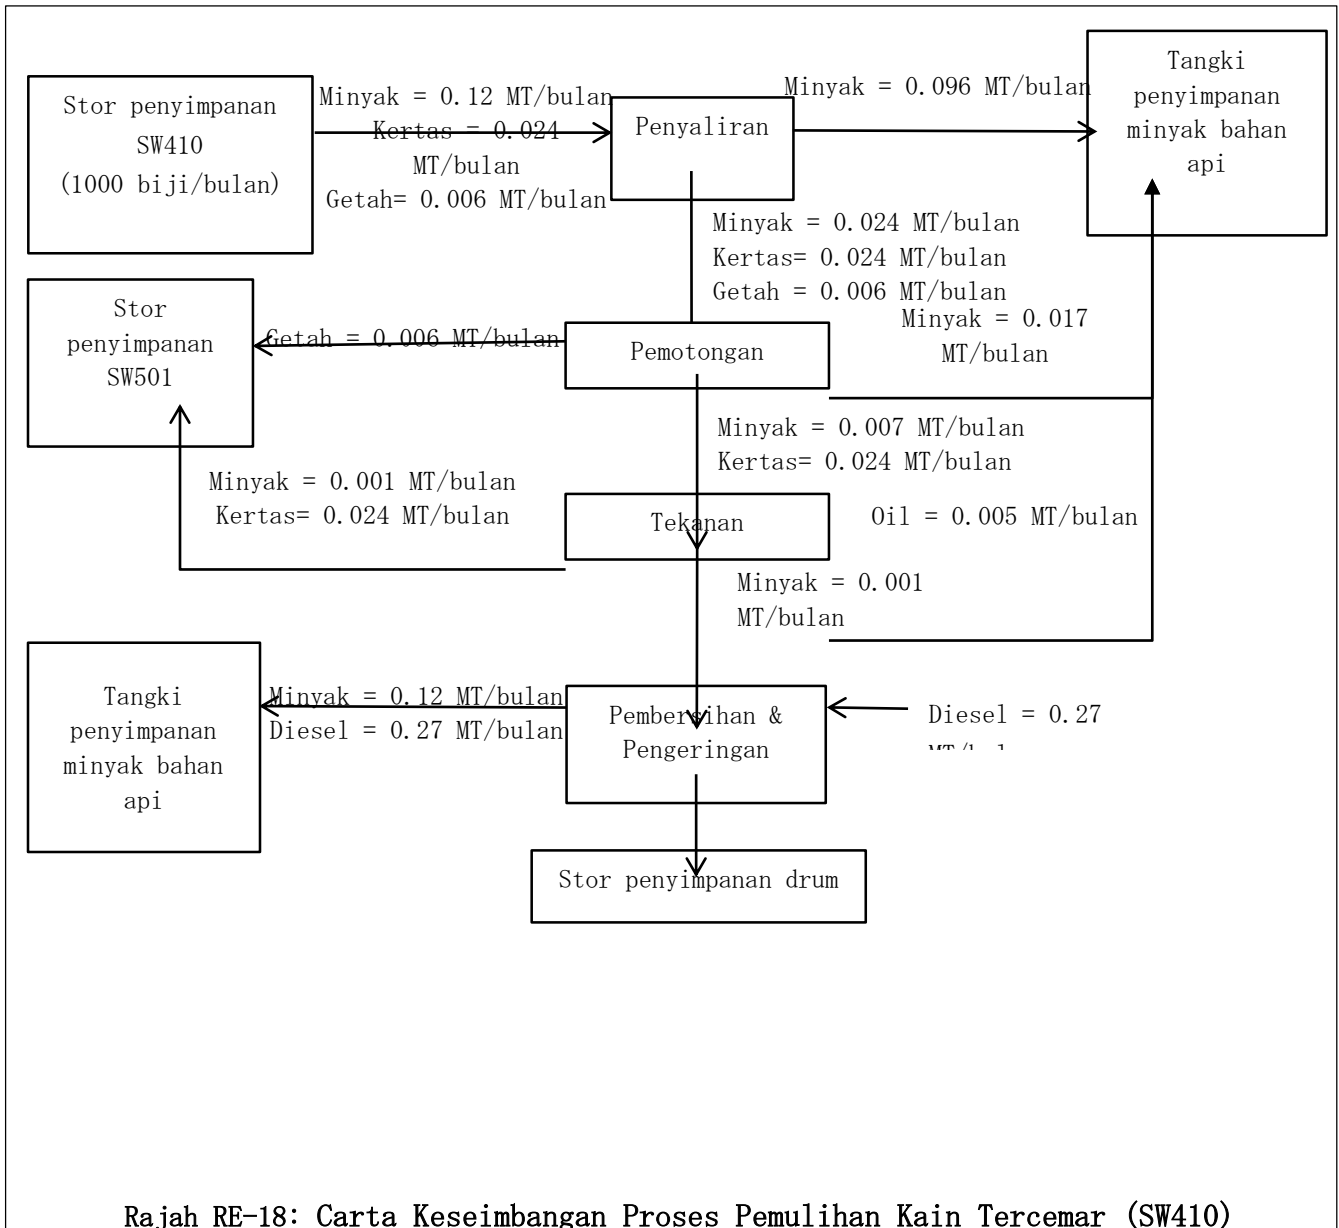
Stor penyimpanan SW410 (1000 biji/bulan)

Minyak = 0.12 MT/bulan
Kertas = 0.024 MT/bulan
Getah= 0.006 MT/bulan

Penyaliran

Minyak = 0.096 MT/bulan

Tangki penyimpanan minyak bahan api

Minyak = 0.024 MT/bulan
Kertas= 0.024 MT/bulan
Getah = 0.006 MT/bulan

Minyak = 0.017 MT/bulan

Stor penyimpanan SW501

Getah = 0.006 MT/bulan

Pemotongan

Minyak = 0.007 MT/bulan
Kertas= 0.024 MT/bulan

Minyak = 0.001 MT/bulan
Kertas= 0.024 MT/bulan

Tekanan

Oil = 0.005 MT/bulan

Minyak = 0.001 MT/bulan

Tangki penyimpanan minyak bahan api

Minyak = 0.12 MT/bulan
Diesel = 0.27 MT/bulan

Pembersihan & Pengeringan

Diesel = 0.27 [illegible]

Stor penyimpanan drum

Rajah RE-18: Carta Keseimbangan Proses Pemulihan Kain Tercemar (SW410)